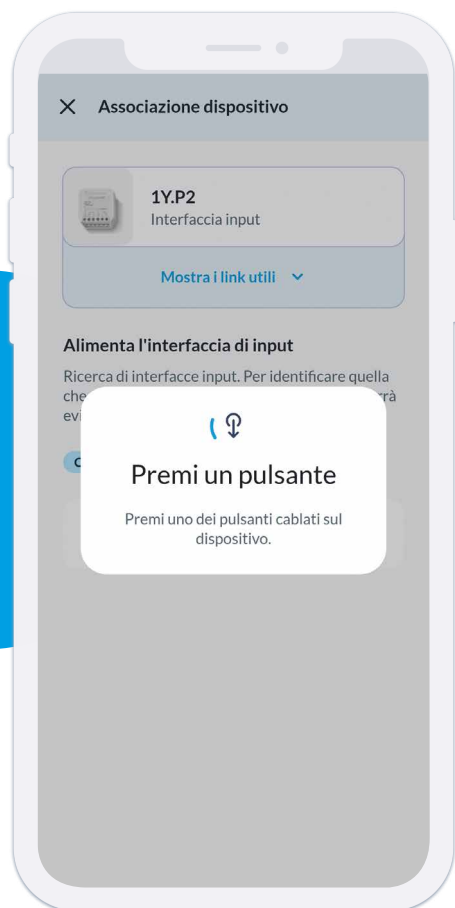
Associazione dispositivo

1Y.P2
Interfaccia input

Mostra i link utili

Alimenta l'interfaccia di input

Ricerca di interfacce input. Per identificare quella che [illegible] rrà evi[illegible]

C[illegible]

Premi un pulsante

Premi uno dei pulsanti cablati sul dispositivo.